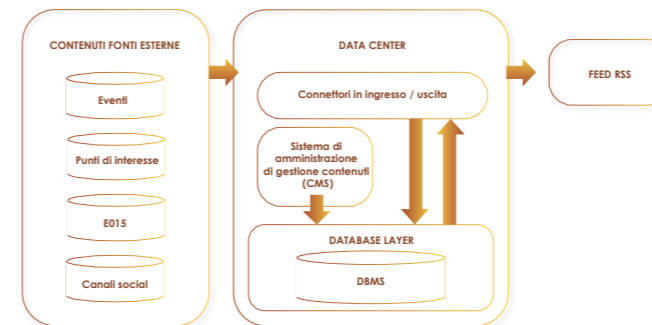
CONTENUTI FONTI ESTERNE

Eventi

Punti di interesse

E015

Canali social

DATA CENTER

Connettori in ingresso / uscita

Sistema di amministrazione di gestione contenuti (CMS)

DATABASE LAYER

DBMS

FEED RSS